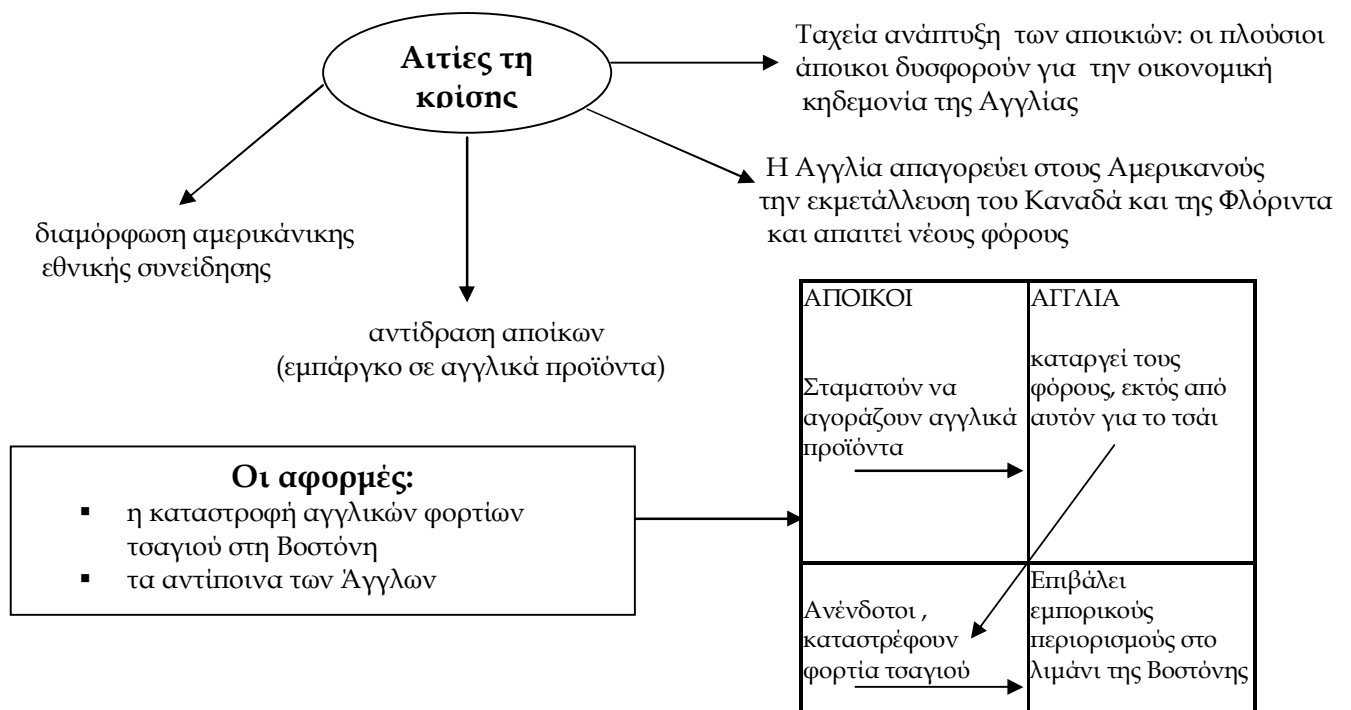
Αιτίες τη κρίσης

Ταχεία ανάπτυξη των αποικιών: οι πλούσιοι άποικοι δυσφορούν για την οικονομική κηδεμονία της Αγγλίας

Η Αγγλία απαγορεύει στους Αμερικανούς την εκμετάλλευση του Καναδά και της Φλόριντα και απαιτεί νέους φόρους

διαμόρφωση αμερικάνικης εθνικής συνείδησης

αντίδραση αποίκων (εμπάργκο σε αγγλικά προϊόντα)

Οι αφορμές:
- η καταστροφή αγγλικών φορτίων τσαγιού στη Βοστόνη
- τα αντίποινα των Άγγλων

| ΑΠΟΙΚΟΙ | ΑΓΓΛΙΑ |
|---|---|
| Σταματούν να αγοράζουν αγγλικά προϊόντα | καταργεί τους φόρους, εκτός από αυτόν για το τσάι |
| Ανένδοτοι , καταστρέφουν φορτία τσαγιού | Επιβάλει εμπορικούς περιορισμούς στο λιμάνι της Βοστόνης |